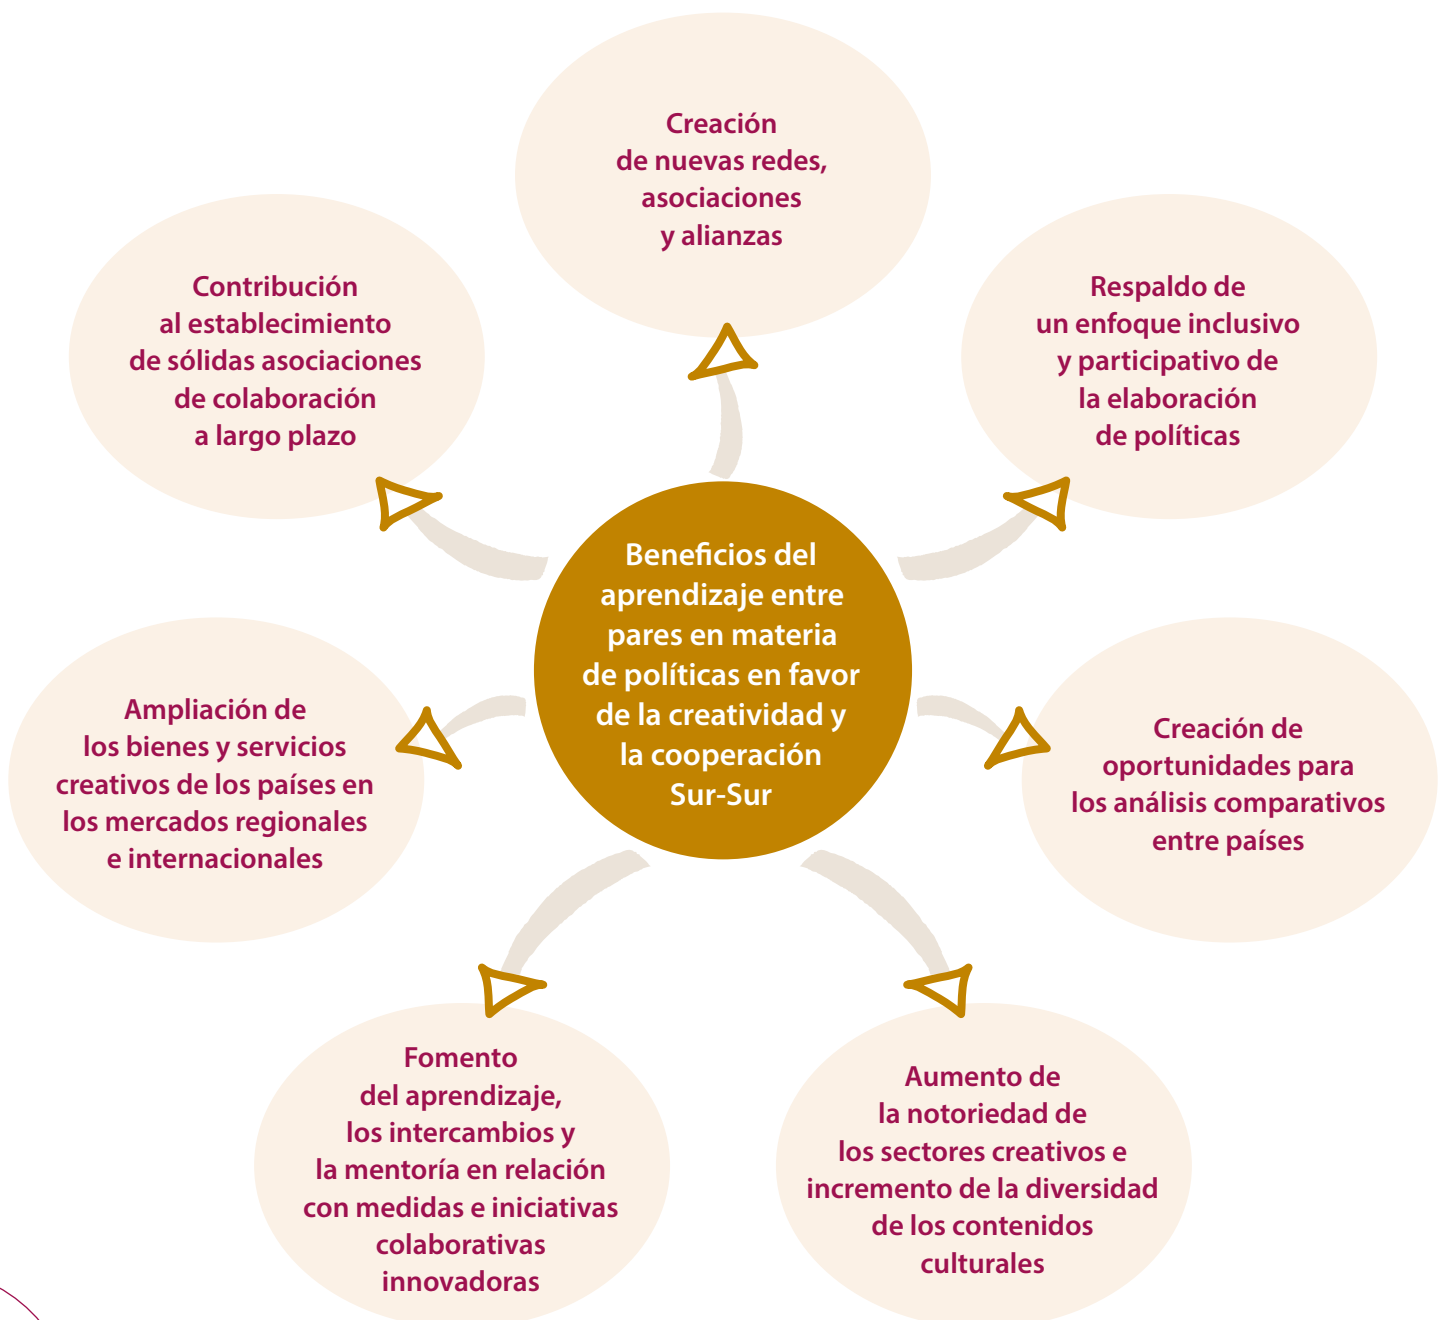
Beneficios del aprendizaje entre pares en materia de políticas en favor de la creatividad y la cooperación Sur-Sur

Creación de nuevas redes, asociaciones y alianzas

Respaldo de un enfoque inclusivo y participativo de la elaboración de políticas

Creación de oportunidades para los análisis comparativos entre países

Aumento de la notoriedad de los sectores creativos e incremento de la diversidad de los contenidos culturales

Fomento del aprendizaje, los intercambios y la mentoría en relación con medidas e iniciativas colaborativas innovadoras

Ampliación de los bienes y servicios creativos de los países en los mercados regionales e internacionales

Contribución al establecimiento de sólidas asociaciones de colaboración a largo plazo